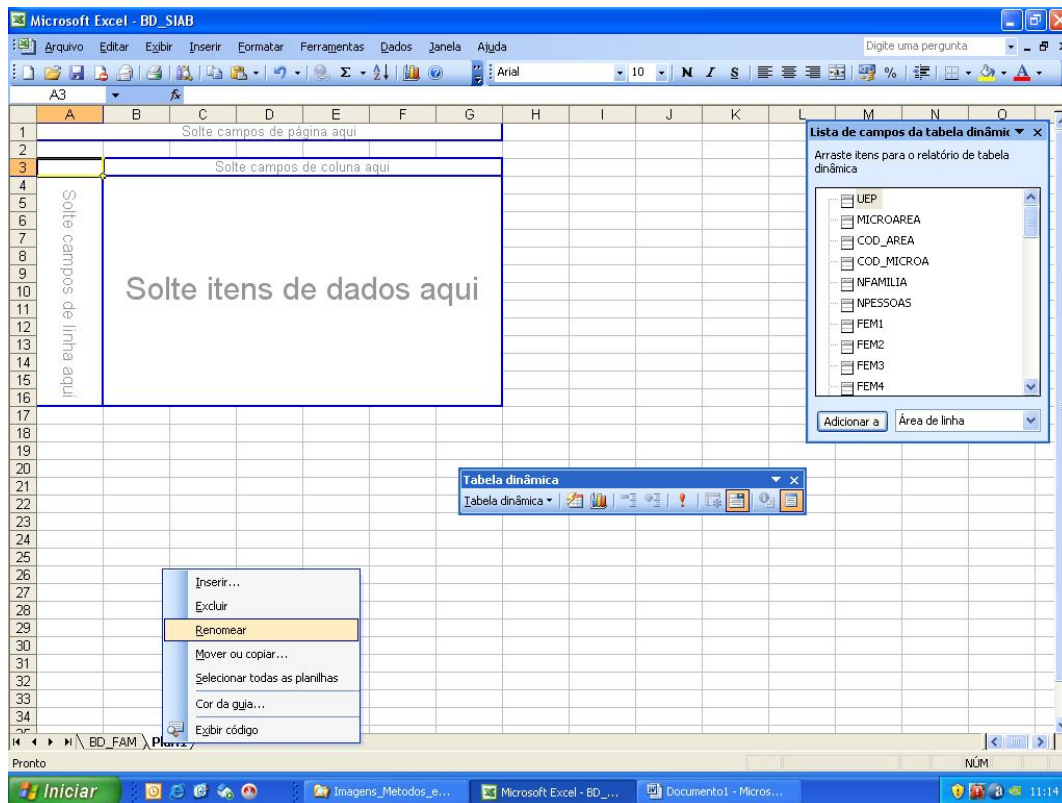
Microsoft Excel - BD_SIAB

Arquivo Editar Exibir Inserir Formatar Ferramentas Dados Janela Ajuda

Digite uma pergunta

Arial 10 N I S %

A3 fx

A B C D E F G H I J K L M N O

1 2 3 4 5 6 7 8 9 10 11 12 13 14 15 16 17 18 19 20 21 22 23 24 25 26 27 28 29 30 31 32 33 34

Solte campos de página aqui

Solte campos de coluna aqui

Solte campos de linha aqui

Solte itens de dados aqui

Lista de campos da tabela dinâmic

Arraste itens para o relatório de tabela dinâmica

UEP
MICROAREA
COD_AREA
COD_MICROA
NFAMILIA
NPESSOAS
FEM1
FEM2
FEM3
FEM4

Adicionar a Área de linha

Tabela dinâmica

Tabela dinâmica ▾

Inserir...
Excluir
Renomear
Mover ou copiar...
Selecionar todas as planilhas
Cor da guia...
Exibir código

BD_FAM Plan1

Pronto

NÚM

Iniciar

Imagens_Metodos_e...

Microsoft Excel - BD_...

Documento1 - Micros...

11:14